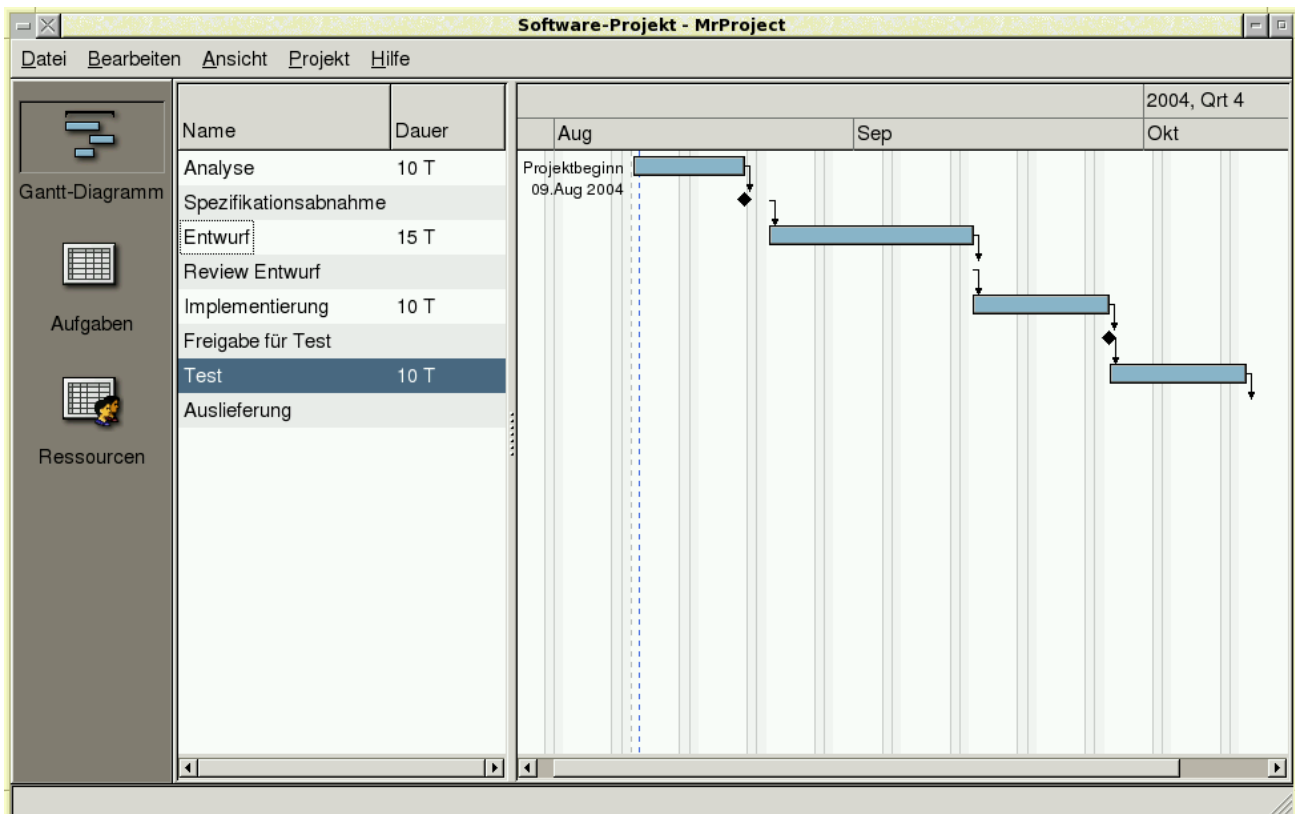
Software-Projekt - MrProject

Datei Bearbeiten Ansicht Projekt Hilfe

Gantt-Diagramm

Aufgaben

Ressourcen

| Name | Dauer |
|---|---|
| Analyse | 10 T |
| Spezifikationsabnahme | |
| Entwurf | 15 T |
| Review Entwurf | |
| Implementierung | 10 T |
| Freigabe für Test | |
| Test | 10 T |
| Auslieferung | |

2004, Qrt 4

Aug
Sep
Okt

Projektbeginn
09.Aug 2004